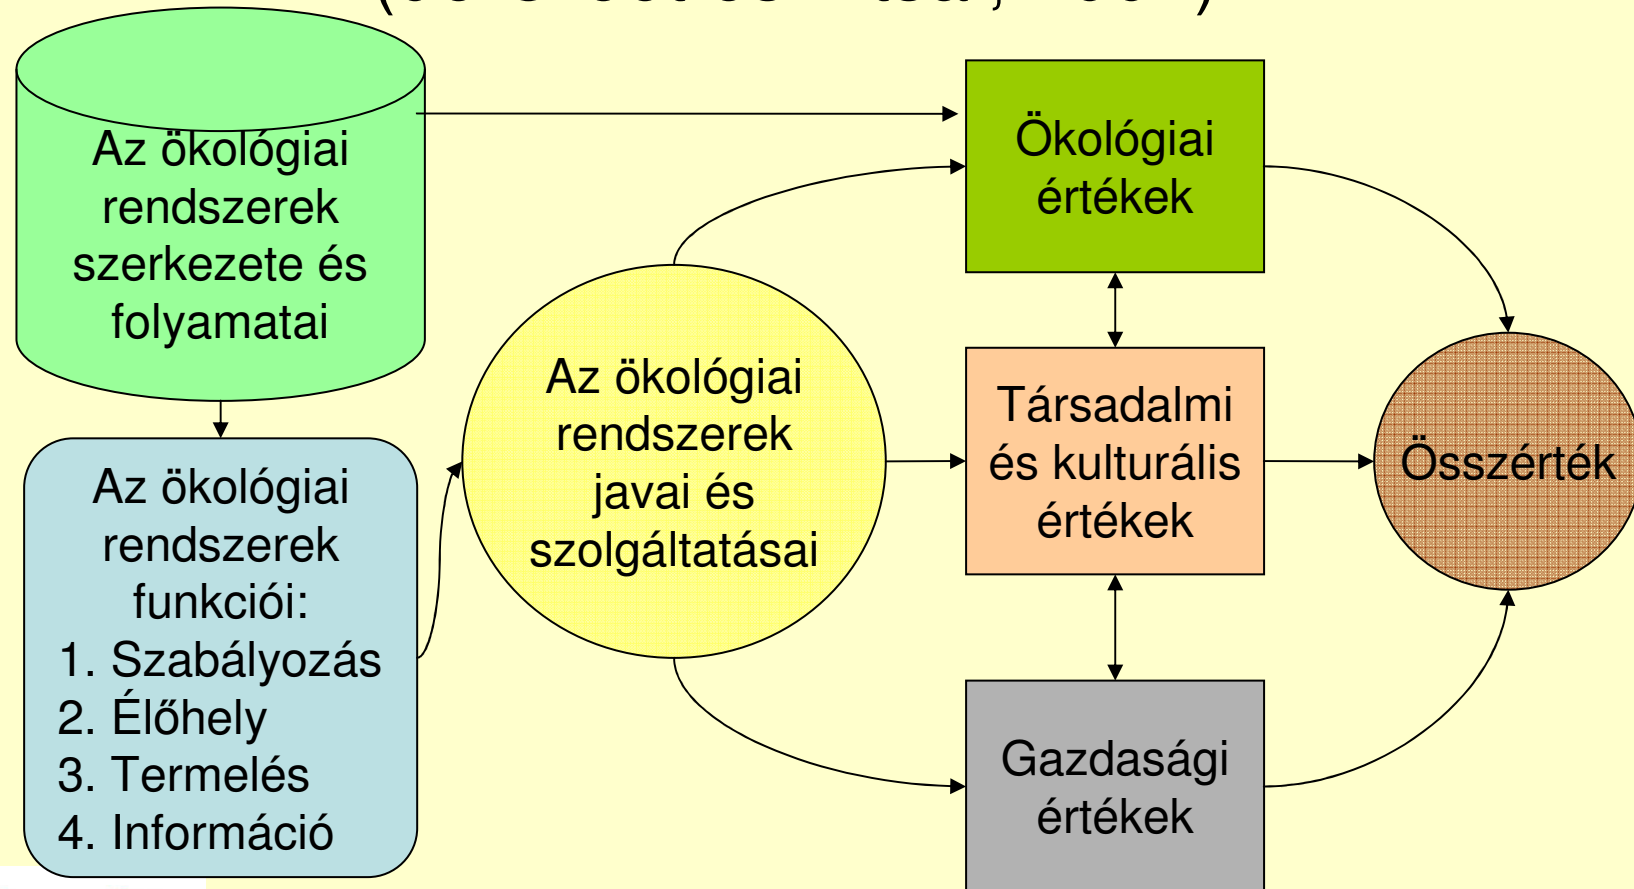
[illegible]

Az ökológiai rendszerek szerkezete és folyamatai

Az ökológiai rendszerek funkciói:
1. Szabályozás
2. Élőhely
3. Termelés
4. Információ

Az ökológiai rendszerek javai és szolgáltatásai

Ökológiai értékek

Társadalmi és kulturális értékek

Gazdasági értékek

Összérték